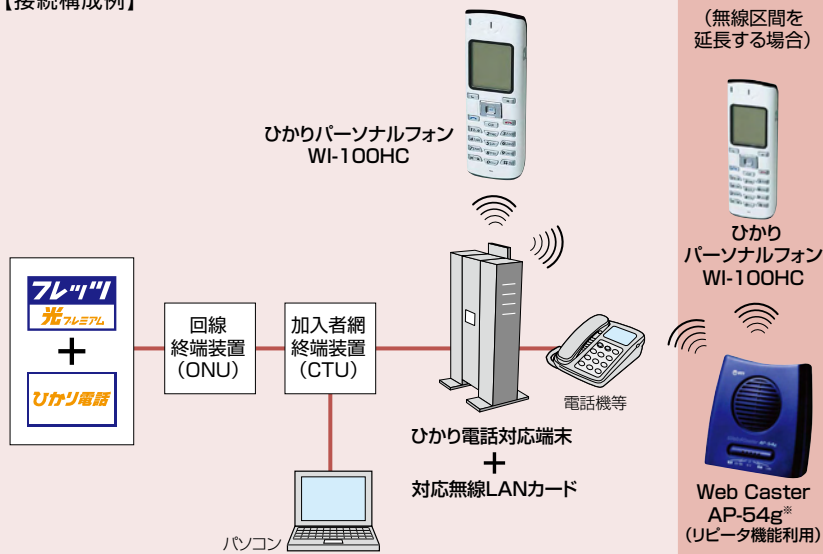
【接続構成例】

（無線区間を延長する場合）

ひかりパーソナルフォン WI-100HC

ひかり パーソナルフォン WI-100HC

フレッツ 光プレミアム
＋
ひかり電話

回線 終端装置 （ONU）

加入者網 終端装置 （CTU）

電話機等

ひかり電話対応端末
＋
対応無線LANカード

パソコン

Web Caster AP-54g※ （リピータ機能利用）